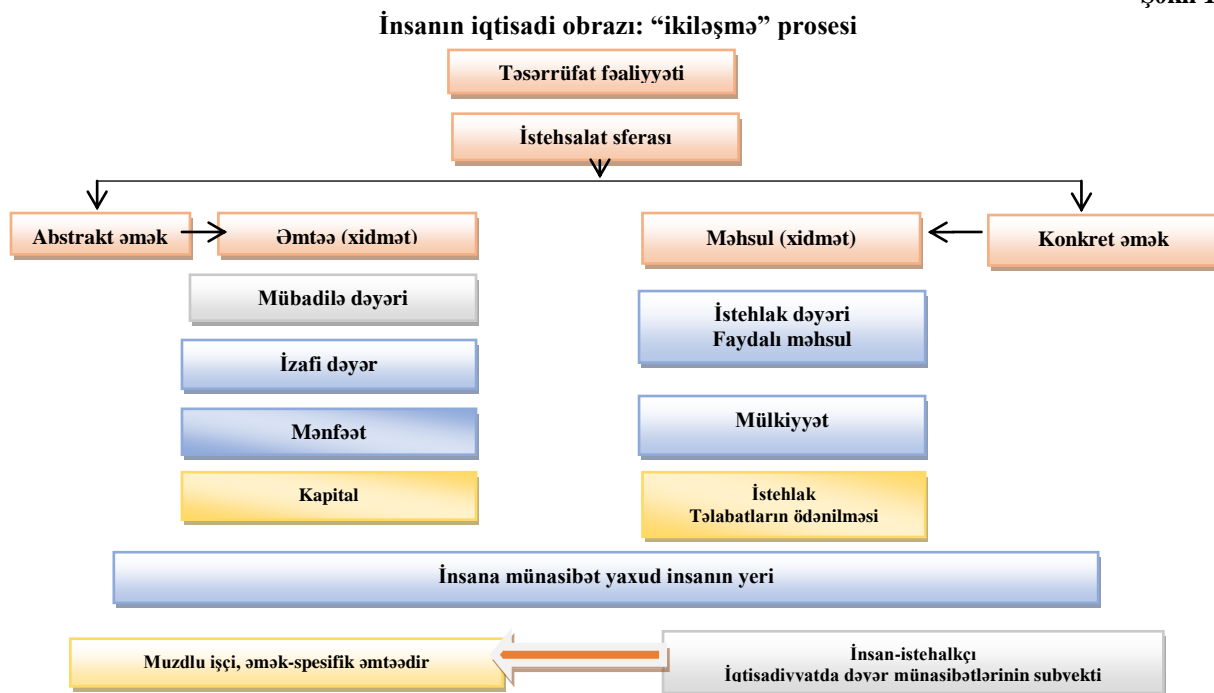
Şəkil 1

İnsanın iqtisadi obrazı: “ikiləşmə” prosesi

Təsərrüfat fəaliyyəti

İstehsalat sferası

Abstrakt əmək

Əmtəə (xidmət)

Məhsul (xidmət)

Konkret əmək

Mübadilə dəyəri

İzafi dəyər

Mənfəət

Kapital

İstehlak dəyəri
Faydalı məhsul

Mülkiyyət

İstehlak
Tələbatların ödənilməsi

İnsana münasibət yaxud insanın yeri

Muzdlu işçi, əmək-spesifik əmtəədir

İnsan-istehalkçı
İqtisadiyyatda dəyər münasibətlərinin subyekti